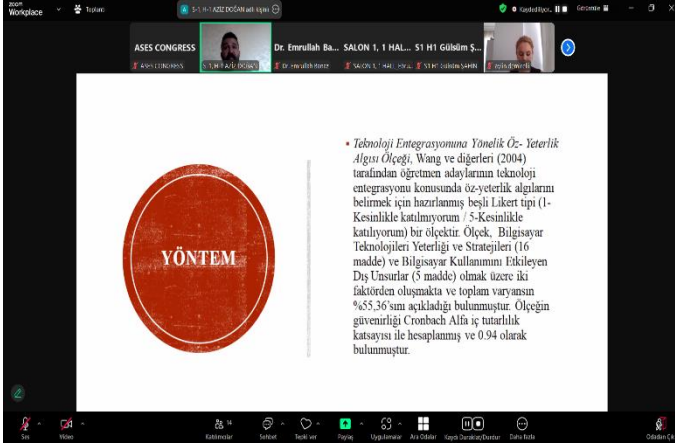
zoom Workplace
Toplantı
S-1 H-1 AZİZ DOĞAN adlı kişinin
Kaydediliyor...
Görünüm

ASES CONGRESS
Dr. Emrullah Ba...
SALON 1, 1 HAL...
S1 H1 Gülsüm Ş...
ASES CONGRESS
S-1 H-1 AZİZ DOĞAN
Dr. Emrullah Baysal
SALON 1, 1 HALKA
S1 H1 Gülsüm ŞAHİN
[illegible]

YÖNTEM

▪ Teknoloji Entegrasyonuna Yönelik Öz- Yeterlik Algısı Ölçeği, Wang ve diğerleri (2004) tarafından öğretmen adaylarının teknoloji entegrasyonu konusunda öz-yeterlik algılarını belirmek için hazırlanmış beşli Likert tipi (1- Kesinlikle katılmıyorum / 5-Kesinlikle katılıyorum) bir ölçektir. Ölçek, Bilgisayar Teknolojileri Yeterliği ve Stratejileri (16 madde) ve Bilgisayar Kullanımını Etkileyen Dış Unsurlar (5 madde) olmak üzere iki faktörden oluşmakta ve toplam varyansın %55,36'sını açıkladığı bulunmuştur. Ölçeğin güvenirliği Cronbach Alfa iç tutarlılık katsayısı ile hesaplanmış ve 0.94 olarak bulunmuştur.

Ses
Video
Katılımcılar 14
Sohbet
Tepki ver
Paylaş
Uygulamalar
Ara Odalar
Kaydı Duraklat/Durdur
Daha fazla
Odadan Çık